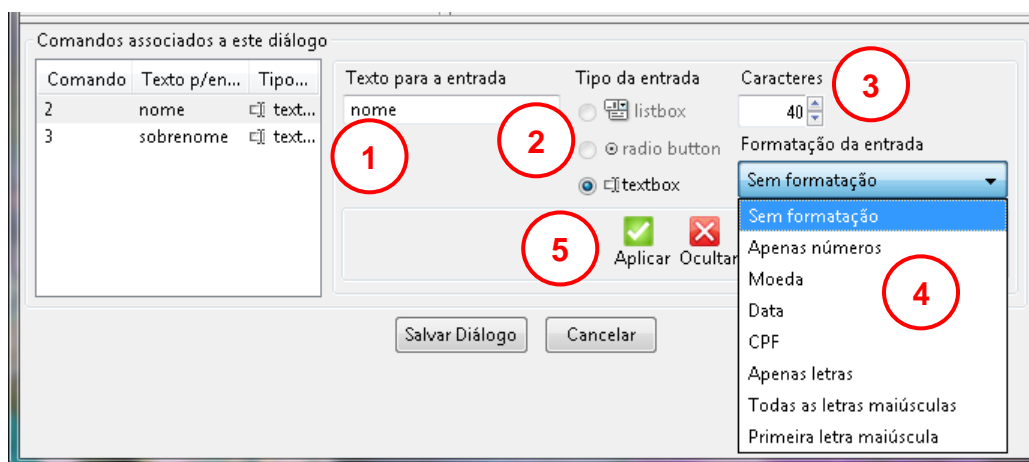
Comandos associados a este diálogo

| Comando | Texto p/en... | Tipo... |
|---|---|---|
| 2 | nome | text... |
| 3 | sobrenome | text... |

Texto para a entrada
nome

1

Tipo da entrada
listbox
radio button
textbox

2

Caracteres
40

3

Formatação da entrada
Sem formatação

Sem formatação
Apenas números
Moeda
Data
CPF
Apenas letras
Todas as letras maiúsculas
Primeira letra maiúscula

4

5

Aplicar
Ocultar

Salvar Diálogo
Cancelar